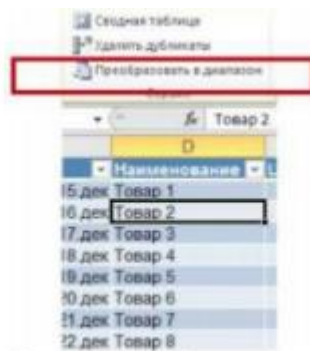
Сводная таблица
Удалить дубликаты
Преобразовать в диапазон
Сервис
Товар 2
D
Наименование
15.дек Товар 1
16.дек Товар 2
17.дек Товар 3
18.дек Товар 4
19.дек Товар 5
20.дек Товар 6
21.дек Товар 7
22.дек Товар 8